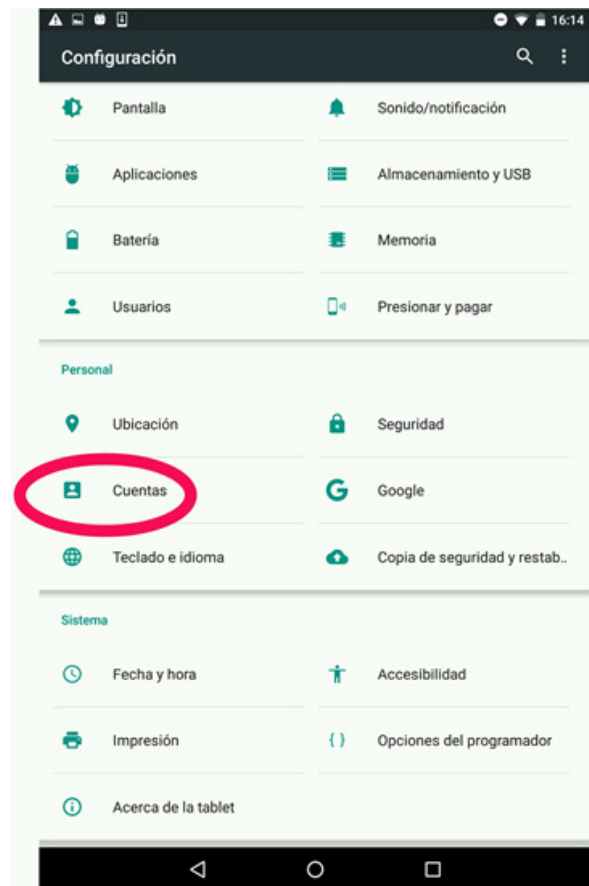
16:14

Configuración

Pantalla

Sonido/notificación

Aplicaciones

Almacenamiento y USB

Batería

Memoria

Usuarios

Presionar y pagar

Personal

Ubicación

Seguridad

Cuentas

Google

Teclado e idioma

Copia de seguridad y restab..

Sistema

Fecha y hora

Accesibilidad

Impresión

Opciones del programador

Acerca de la tablet